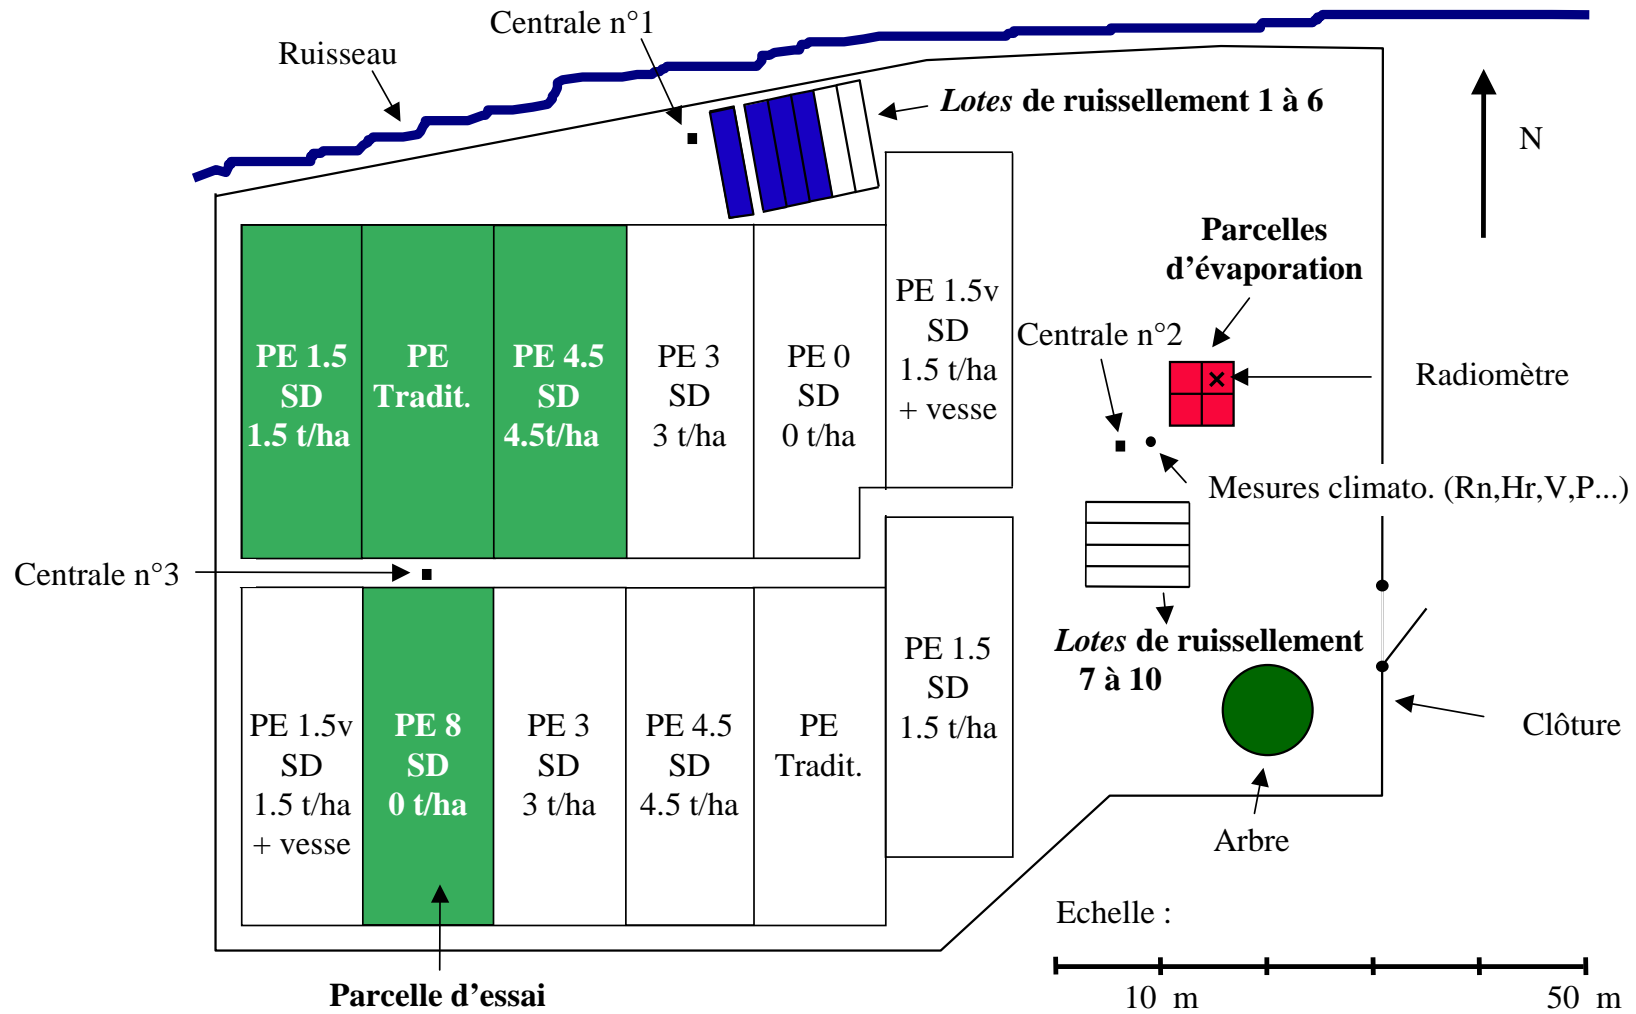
Centrale n°1

Ruisseau

*Lotes* de ruissellement 1 à 6

N

PE 1.5 SD 1.5 t/ha

PE Tradit.

PE 4.5 SD 4.5t/ha

PE 3 SD 3 t/ha

PE 0 SD 0 t/ha

PE 1.5v SD 1.5 t/ha + vesse

Parcelles d'évaporation

Centrale n°2

Radiomètre

Mesures climato. (Rn,Hr,V,P...)

Centrale n°3

PE 1.5v SD 1.5 t/ha + vesse

PE 8 SD 0 t/ha

PE 3 SD 3 t/ha

PE 4.5 SD 4.5 t/ha

PE Tradit.

PE 1.5 SD 1.5 t/ha

*Lotes* de ruissellement 7 à 10

Clôture

Arbre

Echelle :

10 m

50 m

Parcelle d'essai